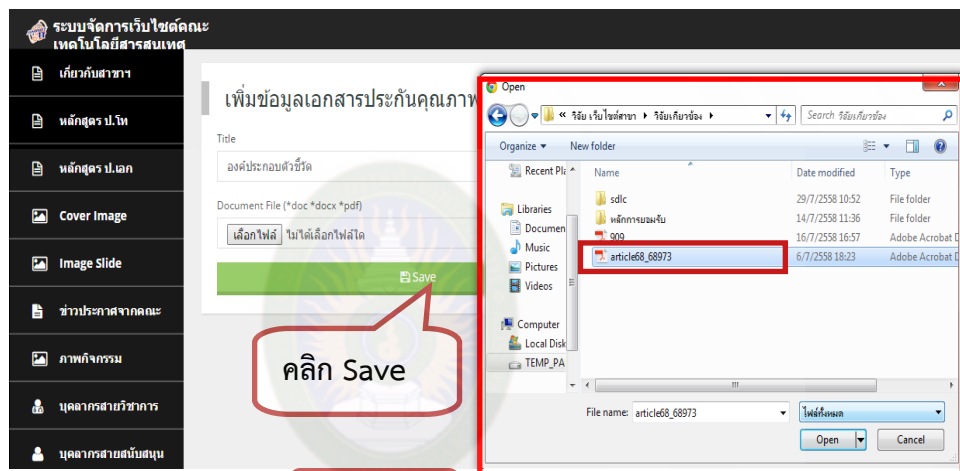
ระบบจัดการเว็บไซต์คณะ
เทคโนโลยีสารสนเทศ

เกี่ยวกับสาขาฯ
หลักสูตร ป.โท
หลักสูตร ป.เอก
Cover Image
Image Slide
ข่าวประกาศจากคณะ
ภาพกิจกรรม
บุคลากรสายวิชาการ
บุคลากรสายสนับสนุน

เพิ่มข้อมูลเอกสารประกันคุณภาพ

Title
องค์ประกอบตัวชี้วัด

Document File (*doc *docx *pdf)
เลือกไฟล์ ไม่ได้เลือกไฟล์ใด

Save

คลิก Save

Open
« วิจัย เว็บไซต์สาขา ▸ วิจัยเกี่ยวข้อง ▸
Search วิจัยเกี่ยวข้อง
Organize ▾ New folder

Recent Pla
Libraries
Documen
Music
Pictures
Videos
Computer
Local Disk
TEMP_PA

| Name | Date modified | Type |
|---|---|---|
| sdlc | 29/7/2558 10:52 | File folder |
| หลักการยอมรับ | 14/7/2558 11:36 | File folder |
| 909 | 16/7/2558 16:57 | Adobe Acrobat D |
| article68_68973 | 6/7/2558 18:23 | Adobe Acrobat D |

File name: article68_68973
ไฟล์ทั้งหมด
Open
Cancel